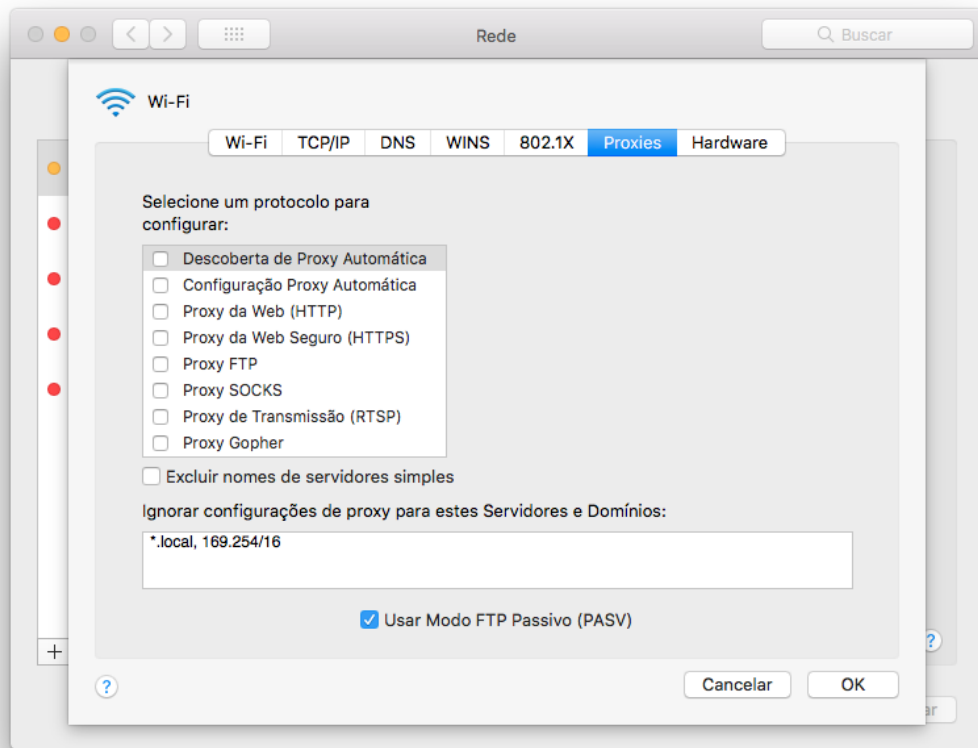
Rede

Buscar

Wi-Fi

Wi-Fi | TCP/IP | DNS | WINS | 802.1X | Proxies | Hardware

Selecione um protocolo para configurar:

Descoberta de Proxy Automática
Configuração Proxy Automática
Proxy da Web (HTTP)
Proxy da Web Seguro (HTTPS)
Proxy FTP
Proxy SOCKS
Proxy de Transmissão (RTSP)
Proxy Gopher

Excluir nomes de servidores simples

Ignorar configurações de proxy para estes Servidores e Domínios:

*.local, 169.254/16

Usar Modo FTP Passivo (PASV)

+

?

?

Cancelar

OK

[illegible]ar